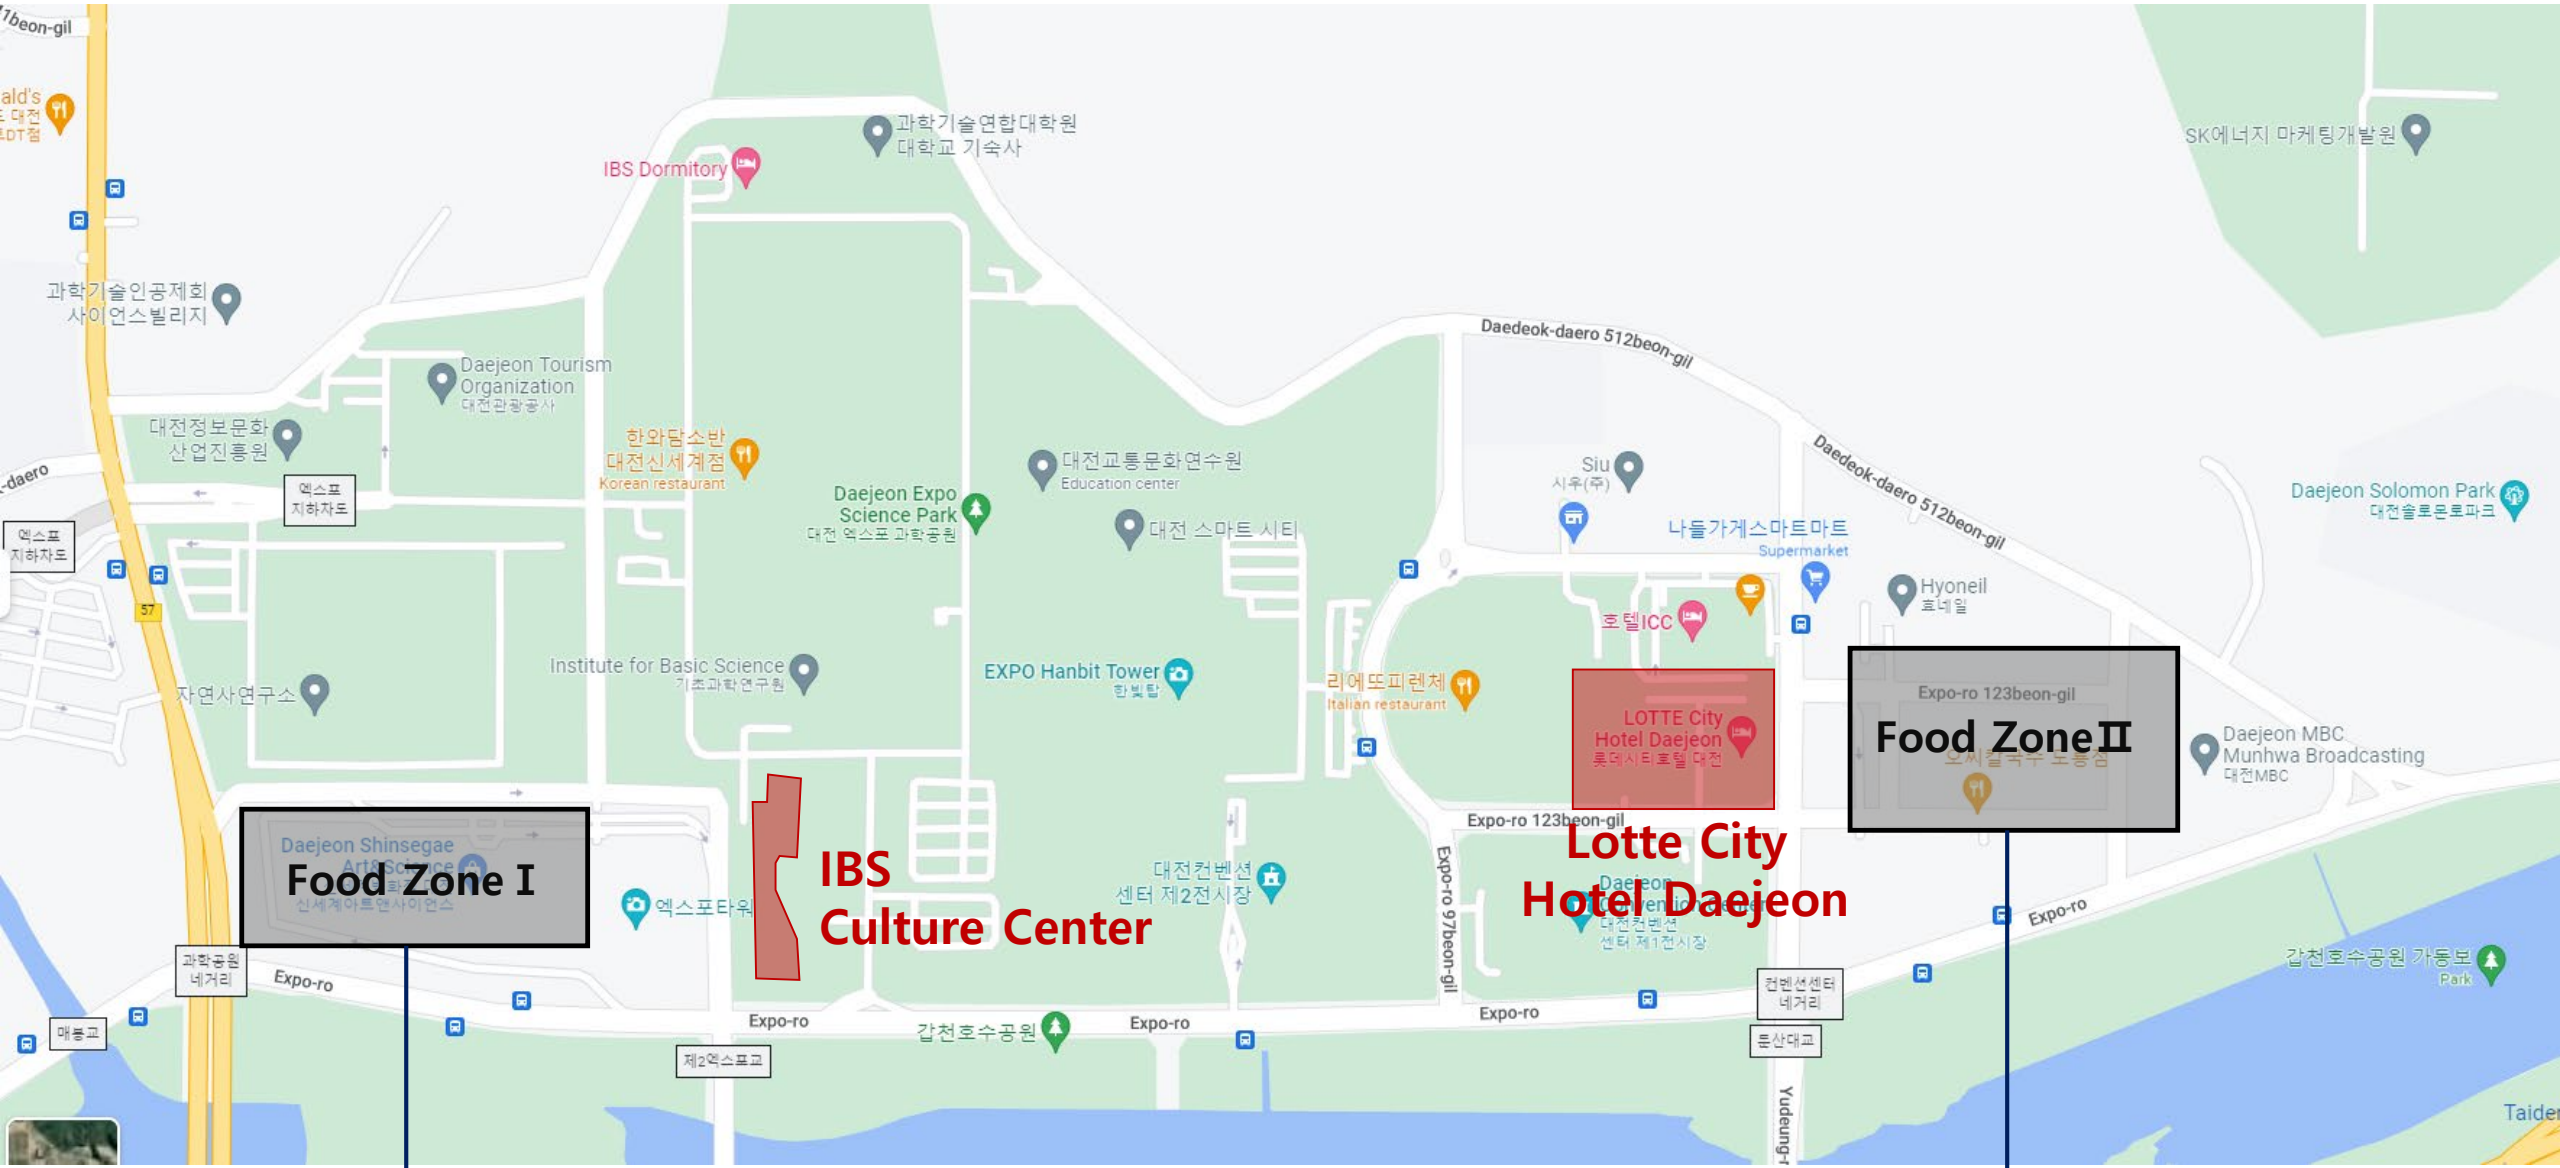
7beon-gil
ald's
E 대전
EDT점

과학기술연합대학원
대학교 기숙사

IBS Dormitory

SK에너지 마케팅개발원

과학기술인공제회
사이언스빌리지

Daejeon Tourism
Organization
대전관광공사

대전정보문화
산업진흥원

-daero

엑스포
지하차도

엑스포
지하차도

한와담소반
대전신세계점
Korean restaurant

Daejeon Expo
Science Park
대전 엑스포 과학공원

대전교통문화연수원
Education center

대전 스마트 시티

Daedeok-daero 512beon-gil

Daedeok-daero 512beon-gil

Siu
시우(주)

나들가게스마트마트
Supermarket

Daejeon Solomon Park
대전솔로몬로파크

Hyoneil
효네일

호텔ICC

57

Institute for Basic Science
기초과학연구원

자연사연구소

EXPO Hanbit Tower
한빛탑

리에또피렌체
Italian restaurant

LOTTE City
Hotel Daejeon
롯데시티호텔 대전

Expo-ro 123beon-gil

Food ZoneⅡ

오씨칼국수 도룡점

Daejeon MBC
Munhwa Broadcasting
대전MBC

Daejeon Shinsegae
Art&Science
신세계아트앤사이언스

Food Zone I

엑스포타워

IBS
Culture Center

대전컨벤션
센터 제2전시장

Expo-ro 123beon-gil

Lotte City
Hotel Daejeon

Daejeon
Convention Center
대전컨벤션
센터 제1전시장

Expo-ro 97beon-gil

Expo-ro

갑천호수공원 가동보
Park

과학공원
네거리

Expo-ro

Expo-ro

갑천호수공원

Expo-ro

Expo-ro

컨벤션센터
네거리

둔산대교

매봉교

제2엑스포교

Yudeung-r

Taider